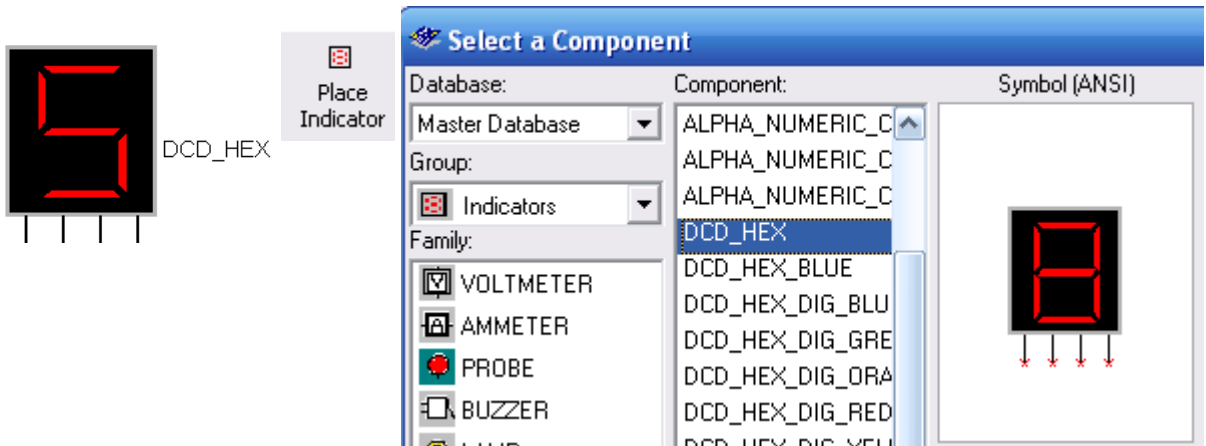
DCD_HEX

Place Indicator

Select a Component

Database:
Master Database

Group:
Indicators

Family:
VOLTMETER
AMMETER
PROBE
BUZZER
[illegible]

Component:
ALPHA_NUMERIC_C
ALPHA_NUMERIC_C
ALPHA_NUMERIC_C
DCD_HEX
DCD_HEX_BLUE
DCD_HEX_DIG_BLU
DCD_HEX_DIG_GRE
DCD_HEX_DIG_ORA
DCD_HEX_DIG_RED
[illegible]

Symbol (ANSI)